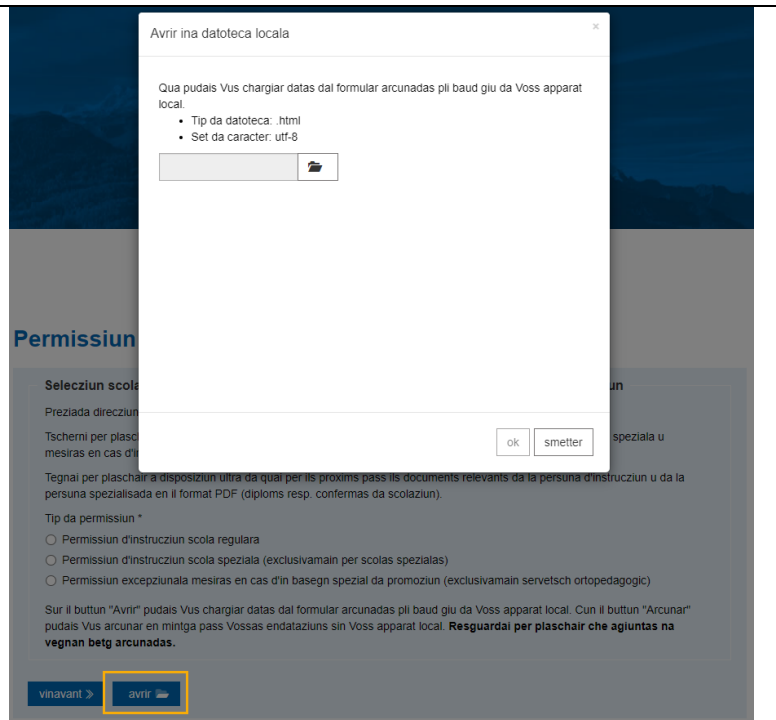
Avrir ina datoteca locala

×

Qua pudais Vus chargiar datas dal formular arcunadas pli baud giu da Voss apparat local.

- Tip da datoteca: .html
- Set da caracter: utf-8

ok

smetter

Permissiun

Selecziun scola

un

Preziada direcziun

Tscherni per plaschi

speziala u mesiras en cas d'i

Tegnai per plaschair a disposiziun ultra da quai per ils proxims pass ils documents relevants da la persuna d'instrucziun u da la persuna spezialisada en il format PDF (diploms resp. confermas da scolaziun).

Tip da permissiun *

Permissiun d'instrucziun scola regulara

Permissiun d'instrucziun scola speziala (exclusivamain per scolas spezialas)

Permissiun excepziunala mesiras en cas d'in basegn spezial da promoziun (exclusivamain servetsch ortopedagogic)

Sur il buttun "Avrir" pudais Vus chargiar datas dal formular arcunadas pli baud giu da Voss apparat local. Cun il buttun "Arcunar" pudais Vus arcunar en mintga pass Vossas endataziuns sin Voss apparat local. **Resguardai per plaschair che agiuntas na vegnan betg arcunadas.**

vinavant »

avrir